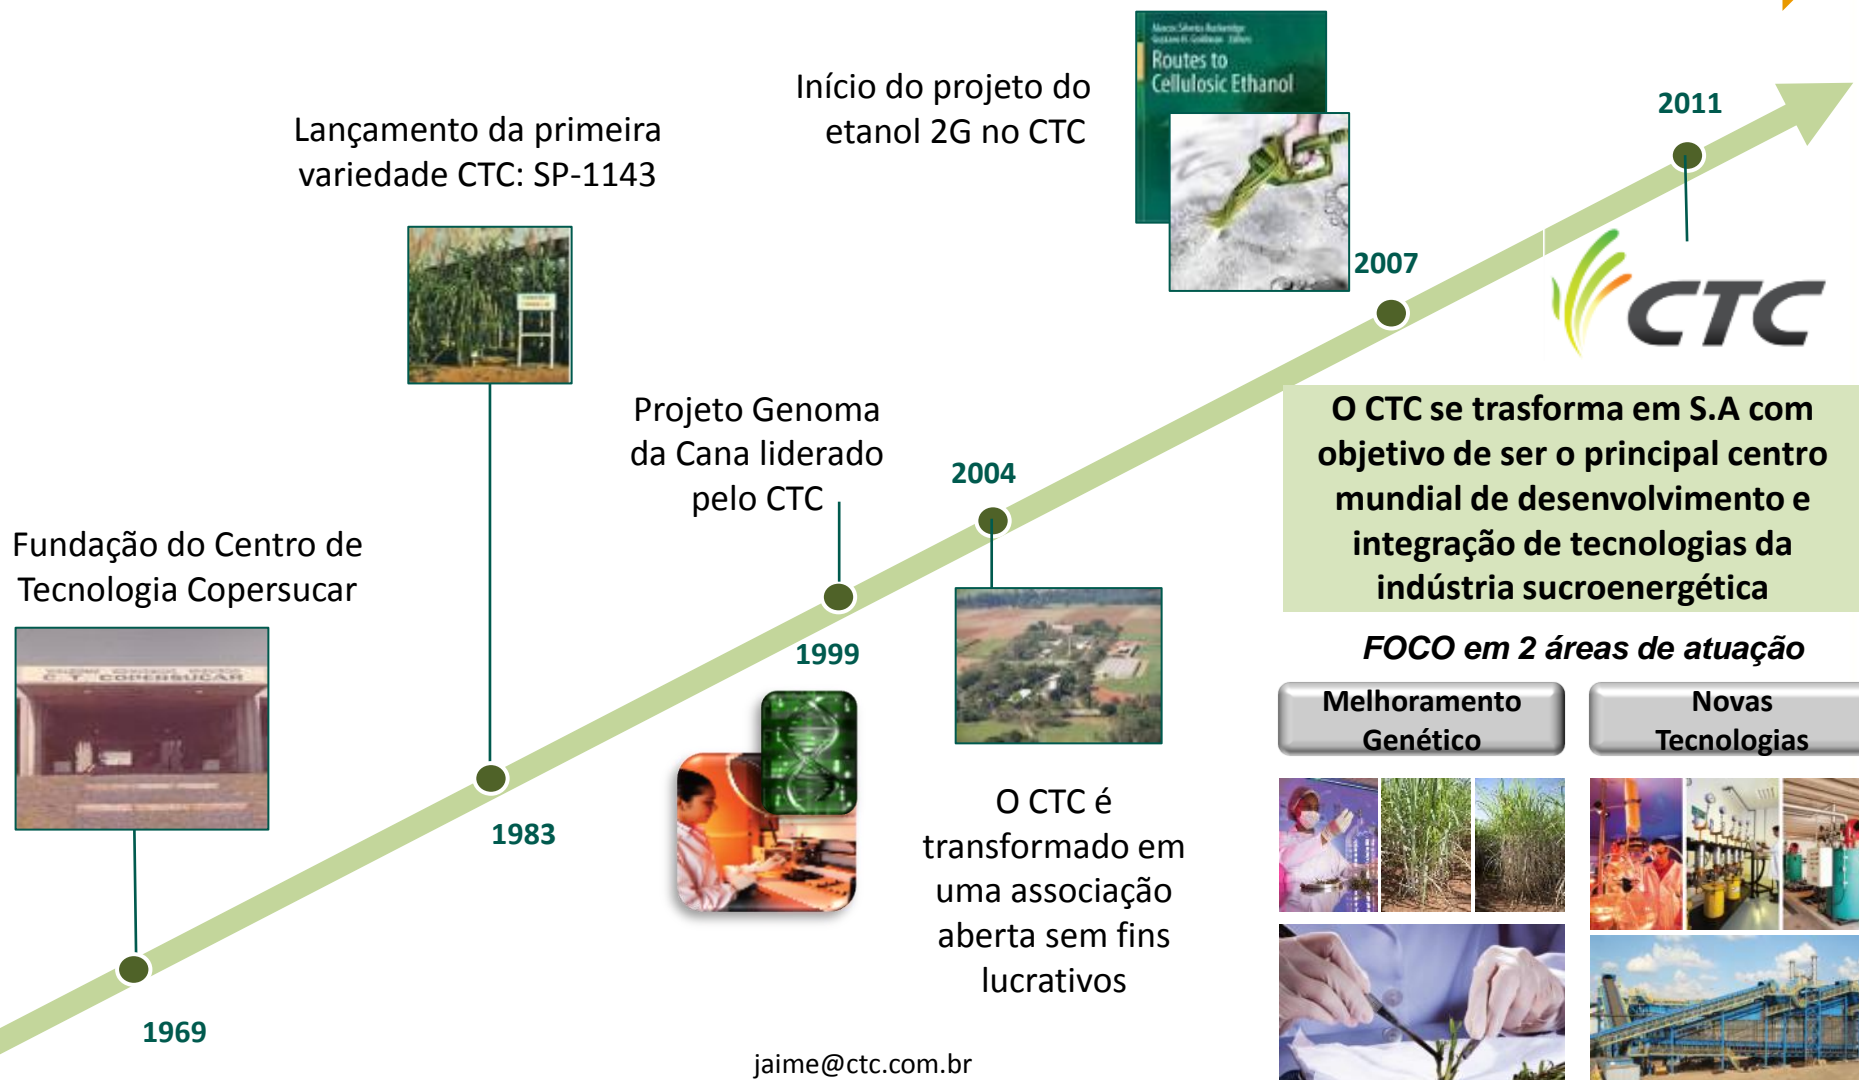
Início do projeto do etanol 2G no CTC

Routes to Cellulosic Ethanol

2011

Lançamento da primeira variedade CTC: SP-1143

2007

CTC

O CTC se trasforma em S.A com objetivo de ser o principal centro mundial de desenvolvimento e integração de tecnologias da indústria sucroenergética

Projeto Genoma da Cana liderado pelo CTC

2004

FOCO em 2 áreas de atuação

Melhoramento Genético

Novas Tecnologias

Fundação do Centro de Tecnologia Copersucar

C T COPERSUCAR

1999

1983

O CTC é transformado em uma associação aberta sem fins lucrativos

1969

jaime@ctc.com.br